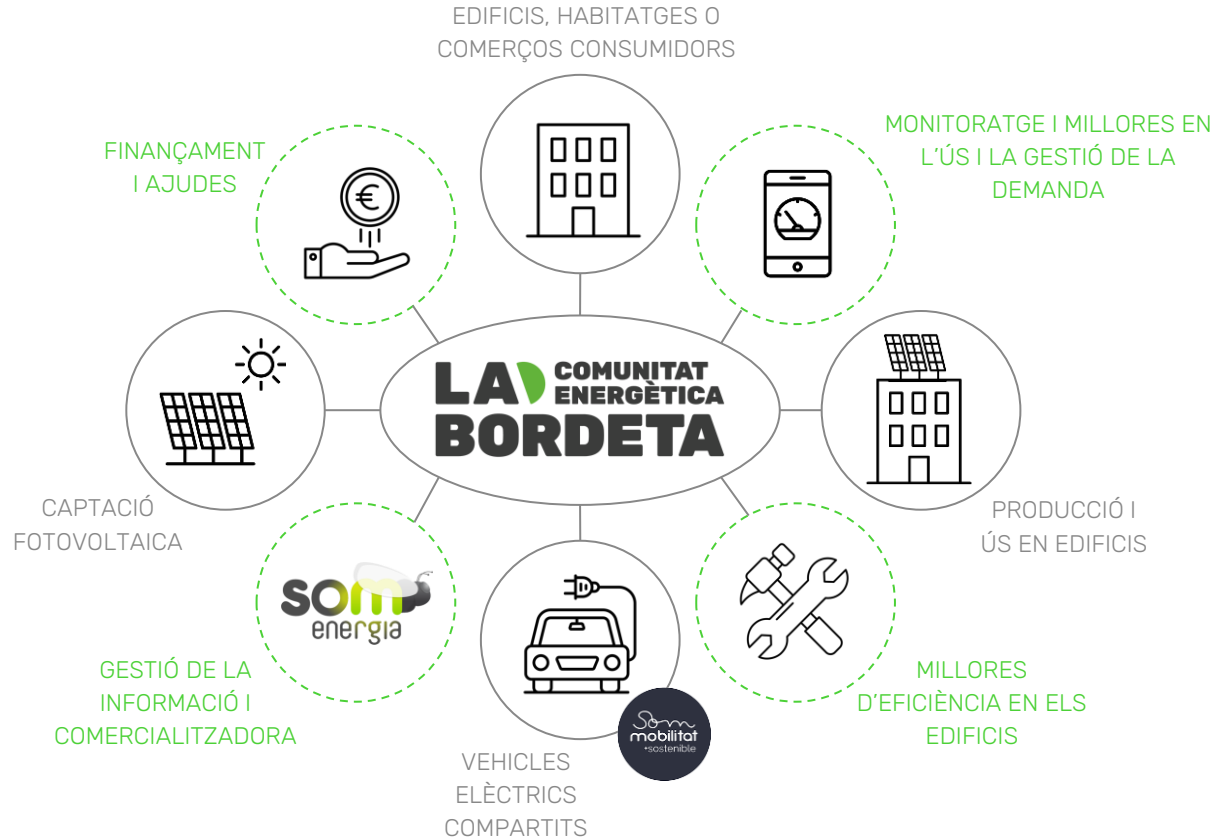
EDIFICIS, HABITATGES O COMERÇOS CONSUMIDORS

FINANÇAMENT I AJUDES

MONITORATGE I MILLORES EN L'ÚS I LA GESTIÓ DE LA DEMANDA

LA COMUNITAT ENERGÈTICA BORDETA

CAPTACIÓ FOTOVOLTAICA

PRODUCCIÓ I ÚS EN EDIFICIS

SOM energia

GESTIÓ DE LA INFORMACIÓ I COMERCIALITZADORA

Som mobilitat +sostenible

MILLORES D'EFICIÈNCIA EN ELS EDIFICIS

VEHICLES ELÈCTRICS COMPARTITS